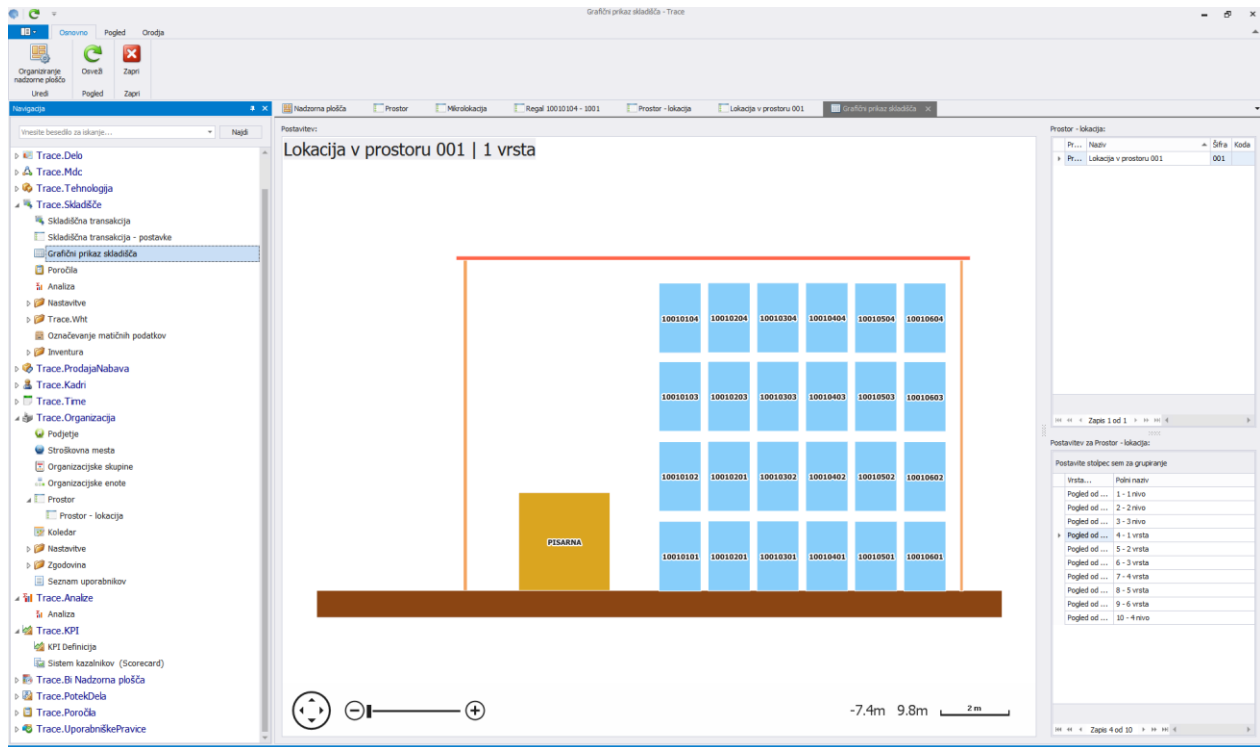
Grafični prikaz skladišča - Trace

Osnovno Pogled Orodja

Organiziranje nadzorne plošče
Uredi
Osveži Zapri
Pogled Zapri

Navigacija

Vnesite besedilo za iskanje... Najdi

Trace.Delo
Trace.Mdc
Trace.Tehnologija
Trace.Skladišče
Skladiščna transakcija
Skladiščna transakcija - postavke
Grafični prikaz skladišča
Poročila
Analiza
Nastavitve
Trace.Wht
Označevanje matičnih podatkov
Inventura
Trace.ProdajaNabava
Trace.Kadri
Trace.Time
Trace.Organizacija
Podjetje
Stroškovna mesta
Organizacijske skupine
Organizacijske enote
Prostor
Prostor - lokacija
Koledar
Nastavitve
Zgodovina
Seznam uporabnikov
Trace.Analize
Analiza
Trace.KPI
KPI Definicija
Sistem kazalnikov (Scorecard)
Trace.Bi Nadzorna plošča
Trace.PotekDela
Trace.Poročila
Trace.UporabniškePravice

Nadzorna plošča | Prostor | Mikrolokacija | Regal 10010104 - 1001 | Prostor - lokacija | Lokacija v prostoru 001 | Grafični prikaz skladišča

Postavitev:

Lokacija v prostoru 001 | 1 vrsta

10010104 10010204 10010304 10010404 10010504 10010604
10010103 10010203 10010303 10010403 10010503 10010603
10010102 10010201 10010302 10010402 10010502 10010602
PISARNA
10010101 10010201 10010301 10010401 10010501 10010601

-7.4m 9.8m 2m

Prostor - lokacija:

| Pr... | Naziv | Šifra | Koda |
|---|---|---|---|
| Pr... | Lokacija v prostoru 001 | 001 | |

Zapis 1 od 1

Postavitev za Prostor - lokacija:

Postavite stolpec sem za grupiranje

| Vrsta... | Polni naziv |
|---|---|
| Pogled od ... | 1 - 1 nivo |
| Pogled od ... | 2 - 2 nivo |
| Pogled od ... | 3 - 3 nivo |
| Pogled od ... | 4 - 1 vrsta |
| Pogled od ... | 5 - 2 vrsta |
| Pogled od ... | 6 - 3 vrsta |
| Pogled od ... | 7 - 4 vrsta |
| Pogled od ... | 8 - 5 vrsta |
| Pogled od ... | 9 - 6 vrsta |
| Pogled od ... | 10 - 4 nivo |

Zapis 4 od 10